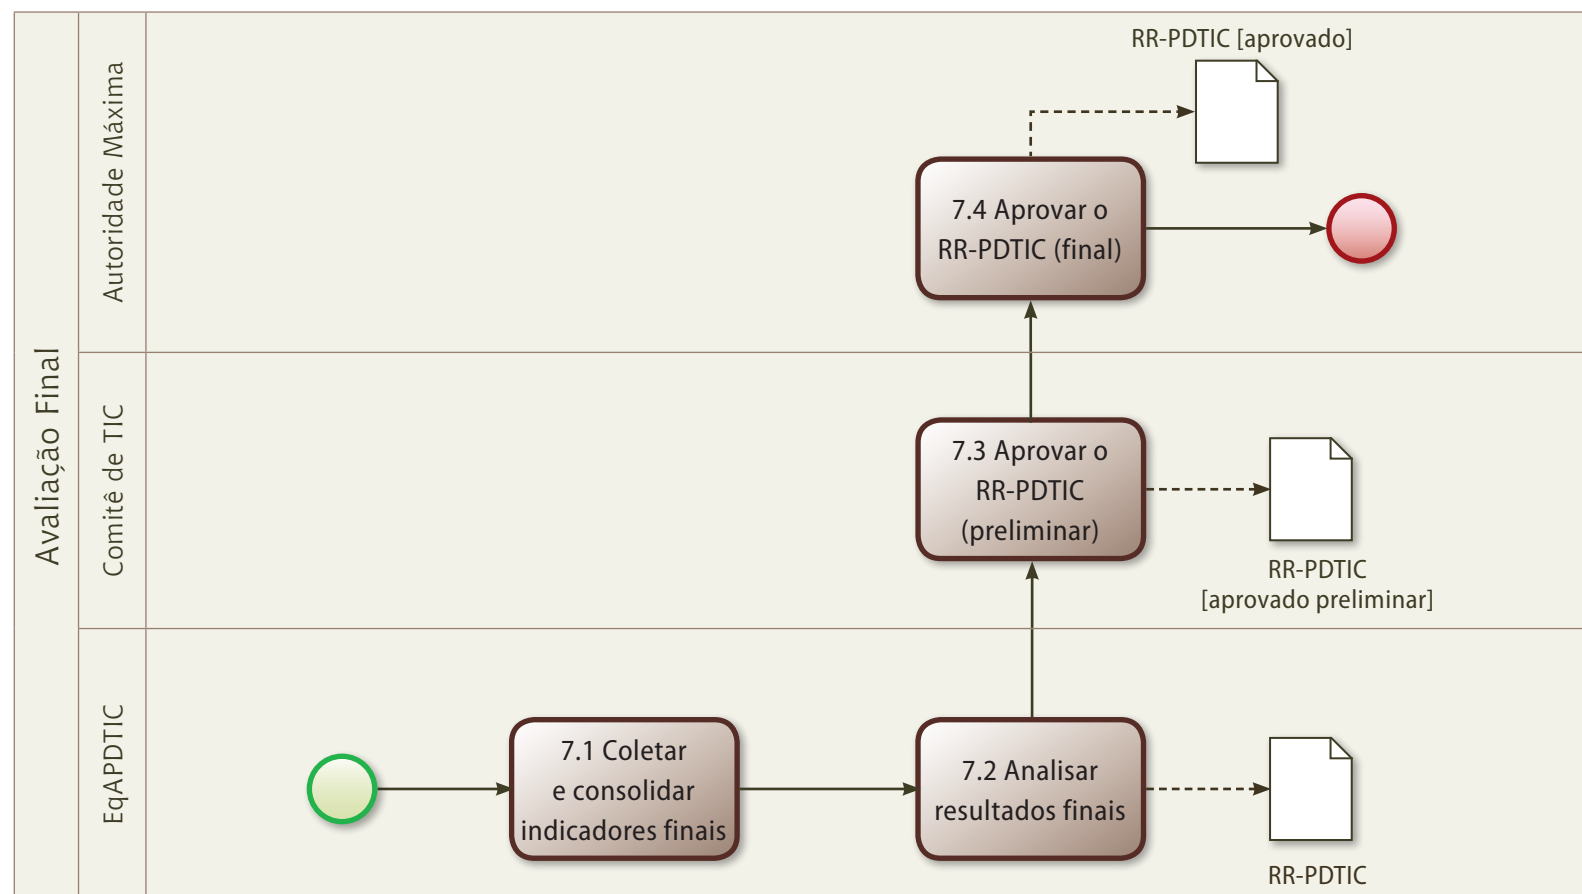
Avaliação Final

Autoridade Máxima

RR-PDTIC [aprovado]

7.4 Aprovar o RR-PDTIC (final)

Comitê de TIC

7.3 Aprovar o RR-PDTIC (preliminar)

RR-PDTIC [aprovado preliminar]

EqAPDTIC

7.1 Coletar e consolidar indicadores finais

7.2 Analisar resultados finais

RR-PDTIC